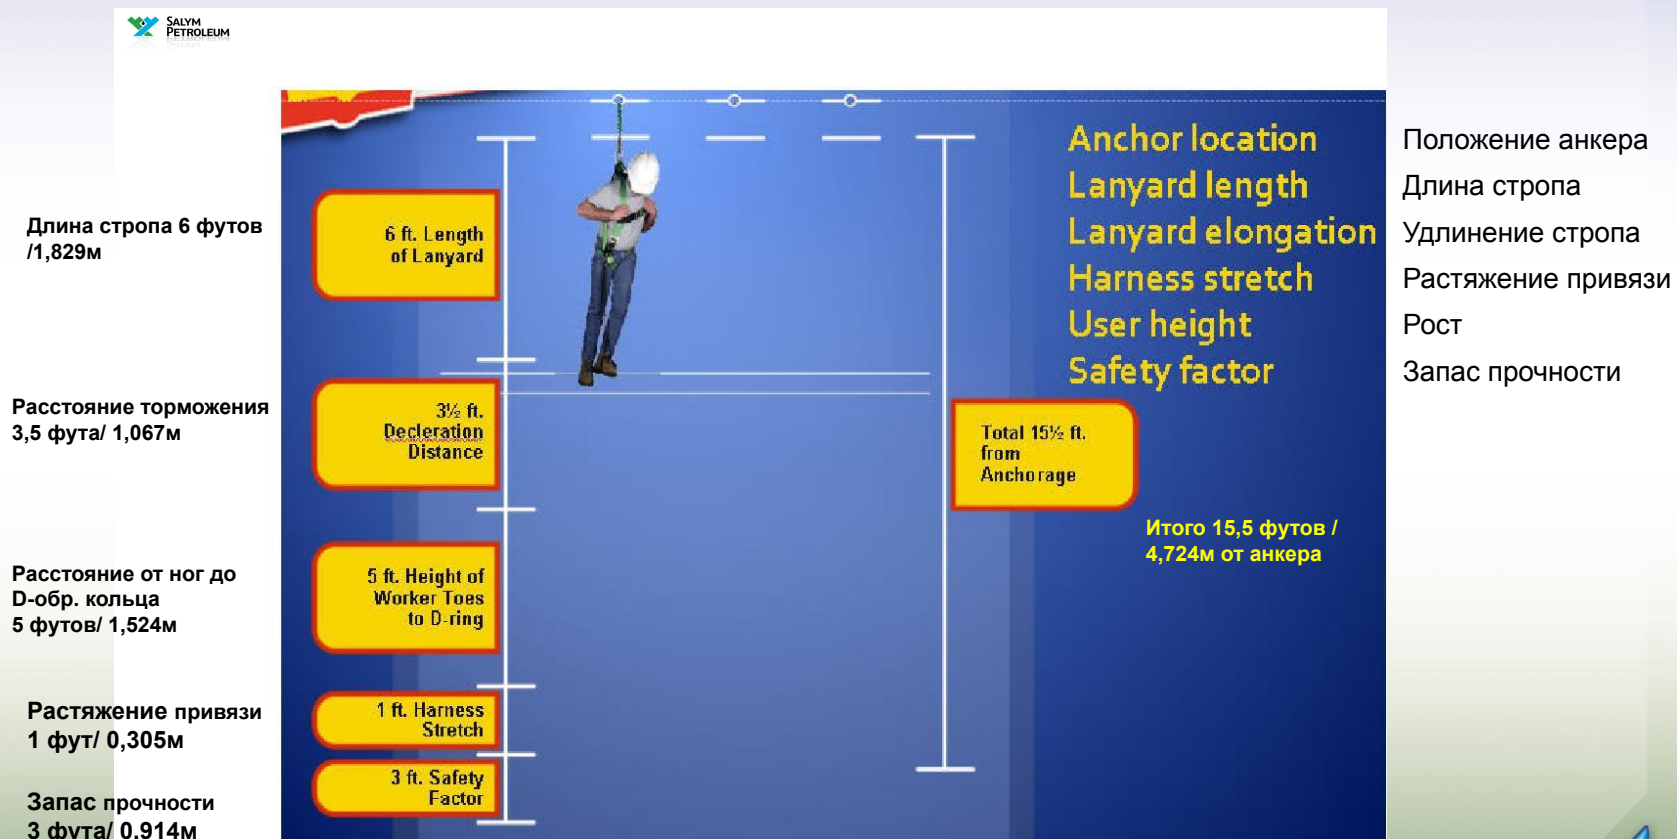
SALYM PETROLEUM

Длина стропа 6 футов /1,829м

6 ft. Length of Lanyard

Anchor location
Lanyard length
Lanyard elongation
Harness stretch
User height
Safety factor

Положение анкера
Длина стропа
Удлинение стропа
Растяжение привязи
Рост
Запас прочности

Расстояние торможения 3,5 фута/ 1,067м

3½ ft. Decleration Distance

Total 15½ ft. from Anchorage

Итого 15,5 футов / 4,724м от анкера

Расстояние от ног до D-обр. кольца 5 футов/ 1,524м

5 ft. Height of Worker Toes to D-ring

Растяжение привязи 1 фут/ 0,305м

1 ft. Harness Stretch

Запас прочности 3 фута/ 0,914м

3 ft. Safety Factor